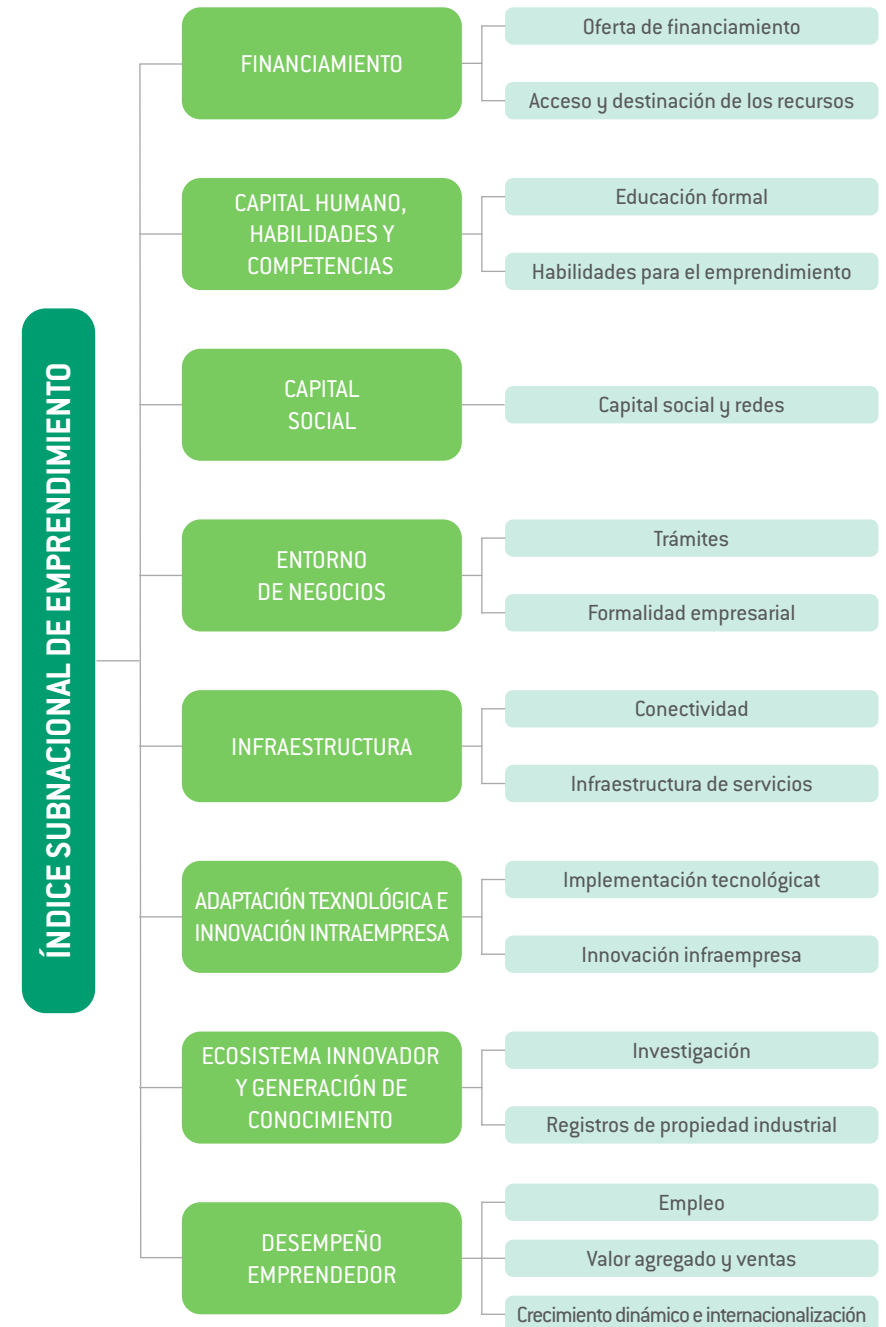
ÍNDICE SUBNACIONAL DE EMPRENDIMIENTO

FINANCIAMIENTO

Oferta de financiamiento

Acceso y destinación de los recursos

CAPITAL HUMANO, HABILIDADES Y COMPETENCIAS

Educación formal

Habilidades para el emprendimiento

CAPITAL SOCIAL

Capital social y redes

ENTORNO DE NEGOCIOS

Trámites

Formalidad empresarial

INFRAESTRUCTURA

Conectividad

Infraestructura de servicios

ADAPTACIÓN TEXNOLÓGICA E INNOVACIÓN INTRAEMPRESA

Implementación tecnológicat

Innovación infraempresa

ECOSISTEMA INNOVADOR Y GENERACIÓN DE CONOCIMIENTO

Investigación

Registros de propiedad industrial

DESEMPEÑO EMPRENDEDOR

Empleo

Valor agregado y ventas

Crecimiento dinámico e internacionalización